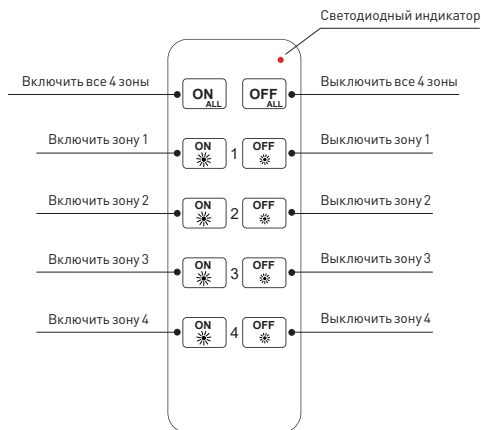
Светодиодный индикатор

Включить все 4 зоны
ON ALL
OFF ALL
Выключить все 4 зоны

Включить зону 1
ON
1
OFF
Выключить зону 1

Включить зону 2
ON
2
OFF
Выключить зону 2

Включить зону 3
ON
3
OFF
Выключить зону 3

Включить зону 4
ON
4
OFF
Выключить зону 4